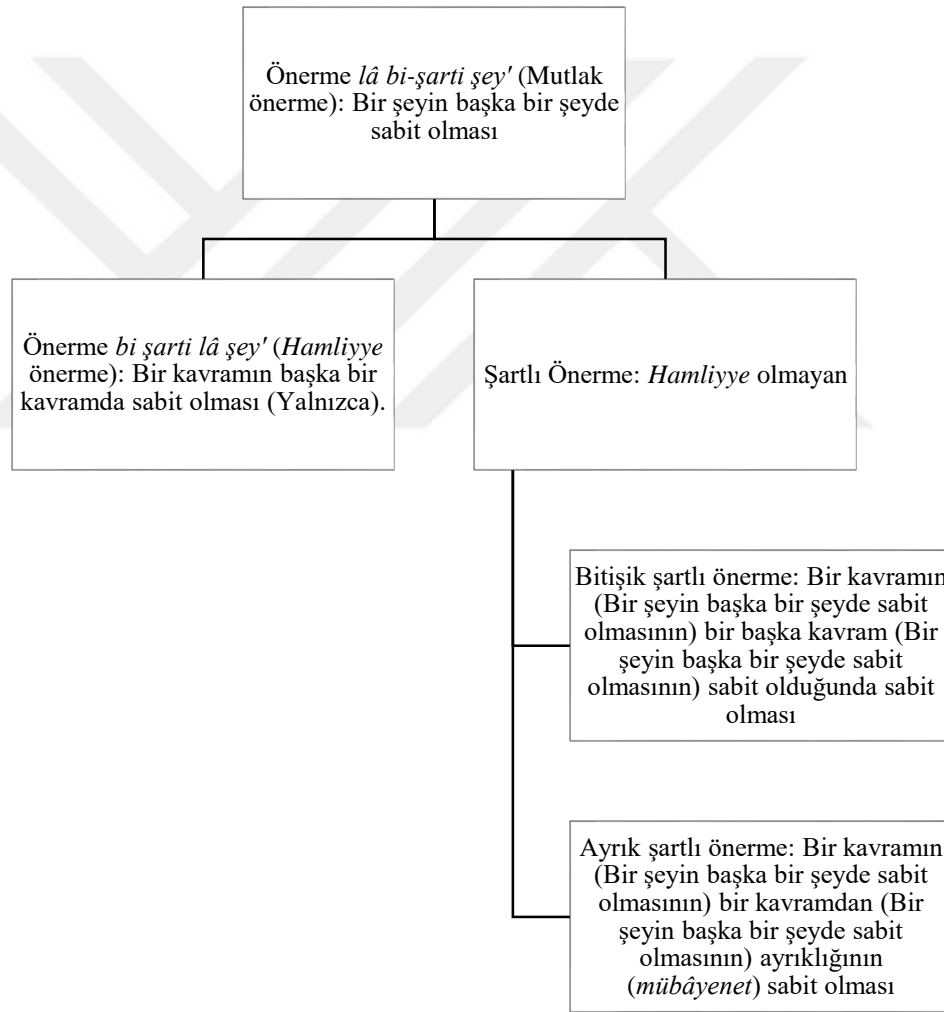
Önerme lâ bi-şarti şey' (Mutlak önerme): Bir şeyin başka bir şeyde sabit olması

Önerme bi şarti lâ şey' (Hamliyye önerme): Bir kavramın başka bir kavramda sabit olması (Yalnızca).

Şartlı Önerme: Hamliyye olmayan

Bitişik şartlı önerme: Bir kavramın (Bir şeyin başka bir şeyde sabit olmasının) bir başka kavram (Bir şeyin başka bir şeyde sabit olmasının) sabit olduğunda sabit olması

Ayrık şartlı önerme: Bir kavramın (Bir şeyin başka bir şeyde sabit olmasının) bir kavramdan (Bir şeyin başka bir şeyde sabit olmasının) ayrıklığının (mübâyenet) sabit olması